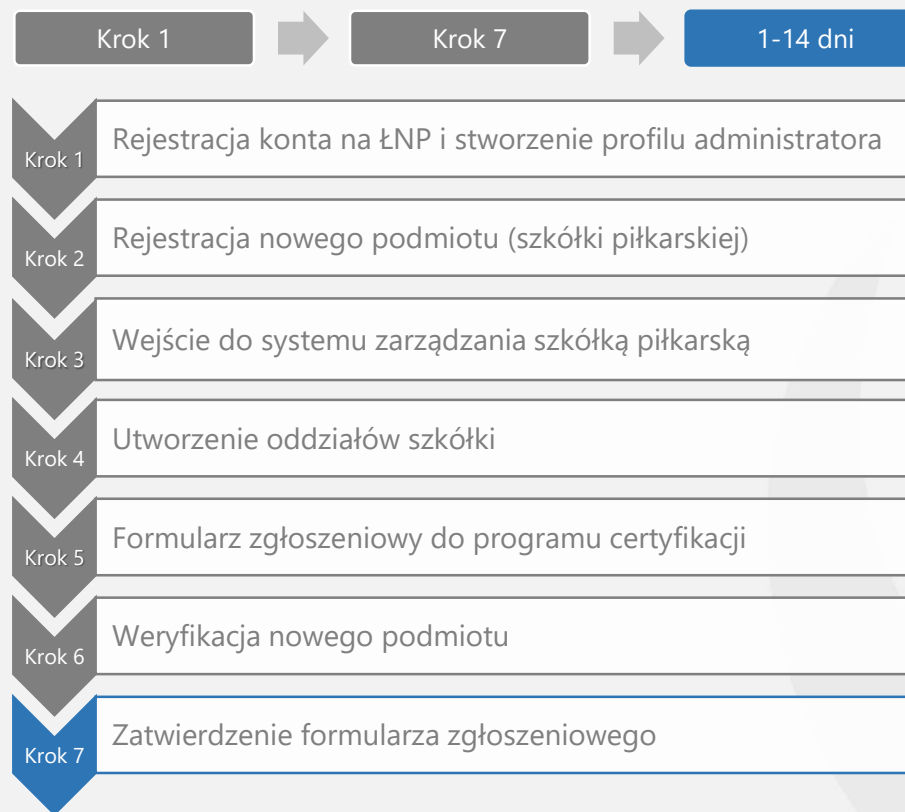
Krok 1

Krok 7

1-14 dni

Krok 1
Rejestracja konta na ŁNP i stworzenie profilu administratora

Krok 2
Rejestracja nowego podmiotu (szkółki piłkarskiej)

Krok 3
Wejście do systemu zarządzania szkółką piłkarską

Krok 4
Utworzenie oddziałów szkółki

Krok 5
Formularz zgłoszeniowy do programu certyfikacji

Krok 6
Weryfikacja nowego podmiotu

Krok 7
Zatwierdzenie formularza zgłoszeniowego